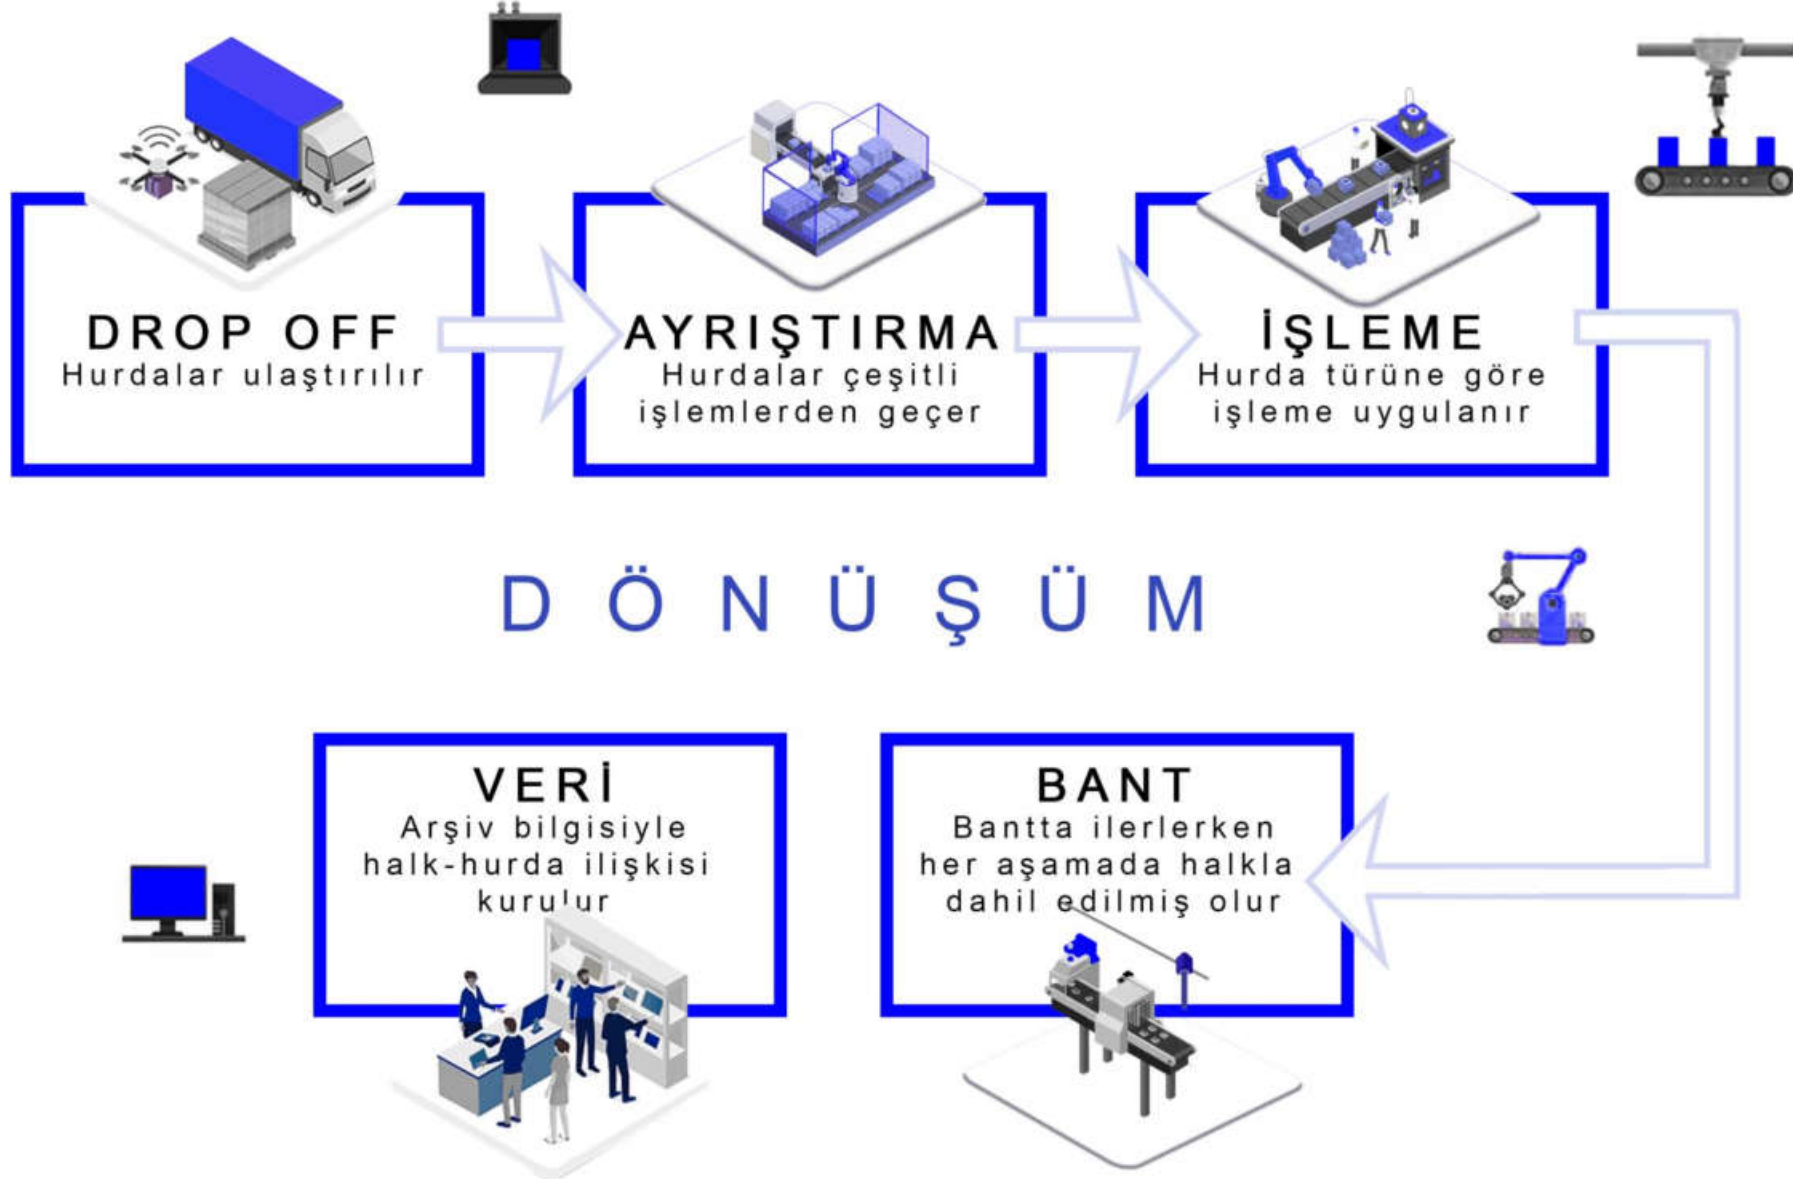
DROP OFF
Hurdalar ulaştırılır

AYRIŞTIRMA
Hurdalar çeşitli işlemlerden geçer

İŞLEME
Hurda türüne göre işleme uygulanır

DÖNÜŞÜM

VERİ
Arşiv bilgisiyle halk-hurda ilişkisi kurulur

BANT
Bantta ilerlerken her aşamada halkla dahil edilmiş olur